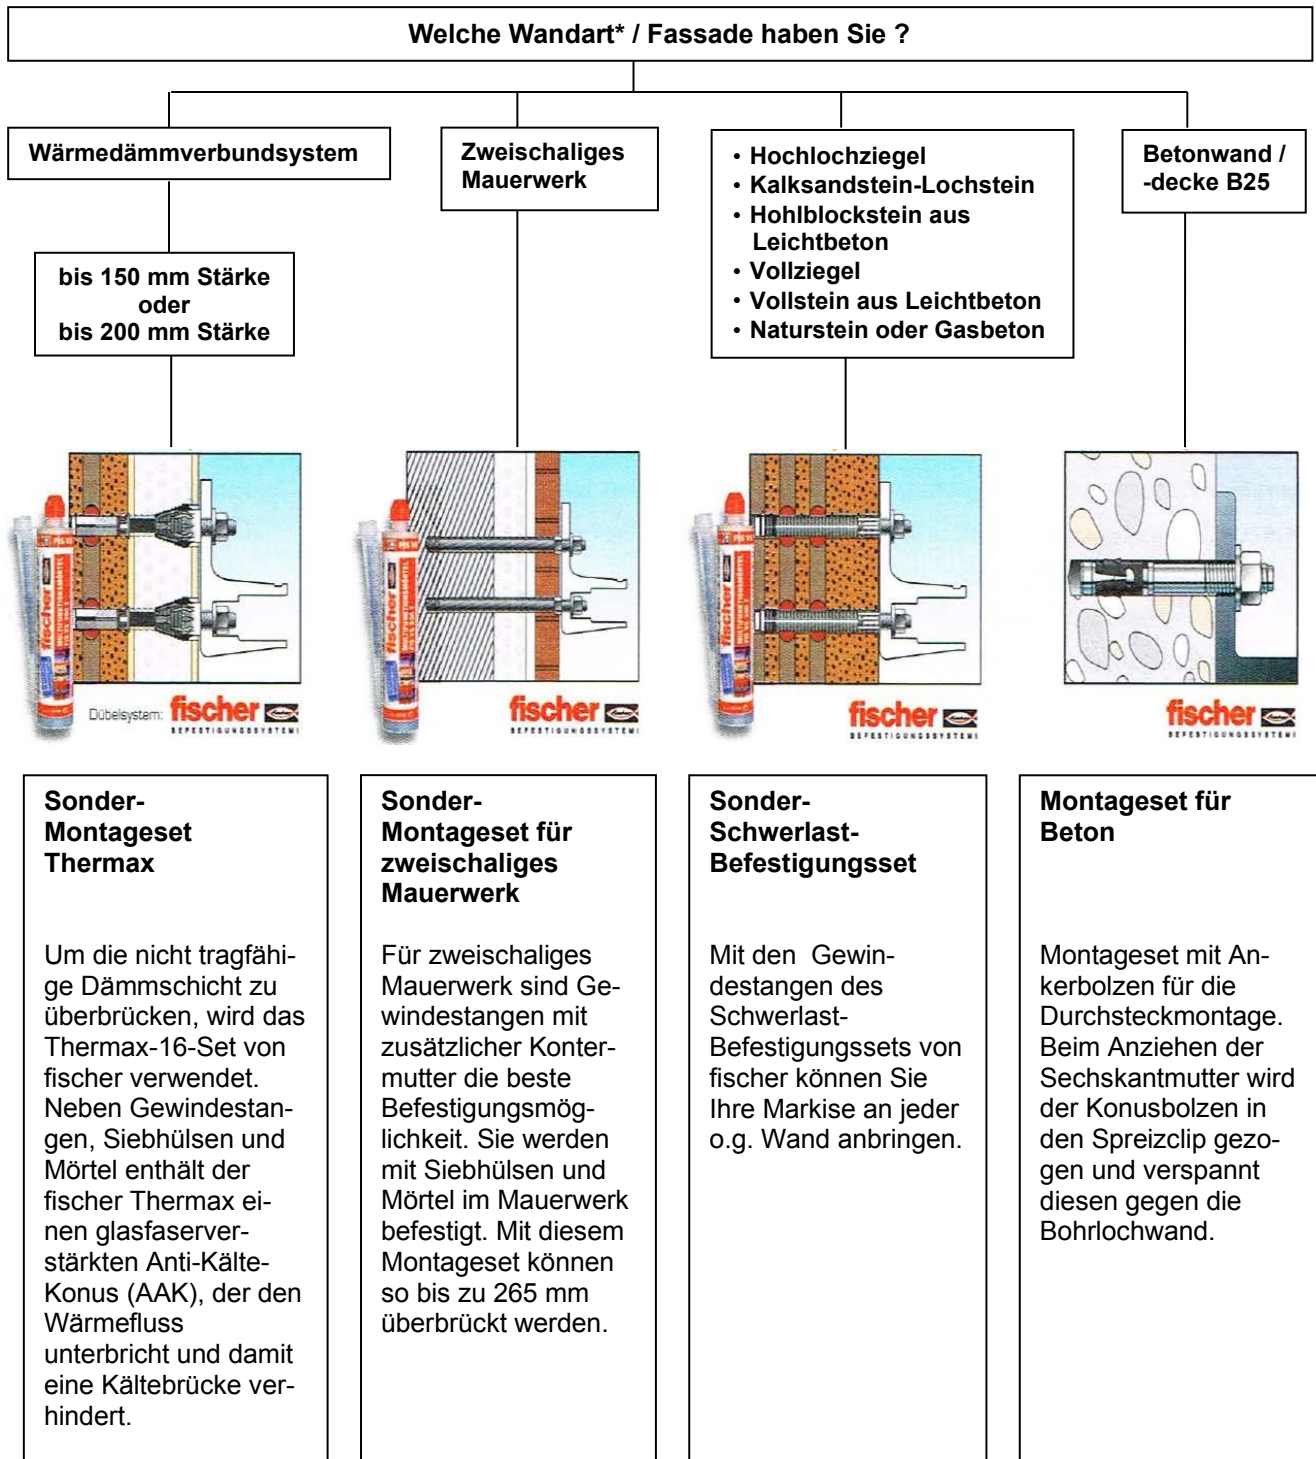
Welche Wandart* / Fassade haben Sie ?

Wärmedämmverbundsystem

bis 150 mm Stärke
oder
bis 200 mm Stärke

Zweischaliges Mauerwerk

• Hochlochziegel
• Kalksandstein-Lochstein
• Hohlblockstein aus Leichtbeton
• Vollziegel
• Vollstein aus Leichtbeton
• Naturstein oder Gasbeton

Betonwand / -decke B25

Dübelsystem: fischer BEFESTIGUNGSSYSTEME

fischer BEFESTIGUNGSSYSTEME

fischer BEFESTIGUNGSSYSTEME

fischer BEFESTIGUNGSSYSTEME

Sonder-Montageset Thermax

Um die nicht tragfähige Dämmschicht zu überbrücken, wird das Thermax-16-Set von fischer verwendet. Neben Gewindestangen, Siebhülsen und Mörtel enthält der fischer Thermax einen glasfaserverstärkten Anti-Kälte-Konus (AAK), der den Wärmefluss unterbricht und damit eine Kältebrücke verhindert.

Sonder-Montageset für zweischaliges Mauerwerk

Für zweischaliges Mauerwerk sind Gewindestangen mit zusätzlicher Kontermutter die beste Befestigungsmöglichkeit. Sie werden mit Siebhülsen und Mörtel im Mauerwerk befestigt. Mit diesem Montageset können so bis zu 265 mm überbrückt werden.

Sonder-Schwerlast-Befestigungsset

Mit den Gewindestangen des Schwerlast-Befestigungssets von fischer können Sie Ihre Markise an jeder o.g. Wand anbringen.

Montageset für Beton

Montageset mit Ankerbolzen für die Durchsteckmontage. Beim Anziehen der Sechskantmutter wird der Konusbolzen in den Spreizclip gezogen und verspannt diesen gegen die Bohrlochwand.